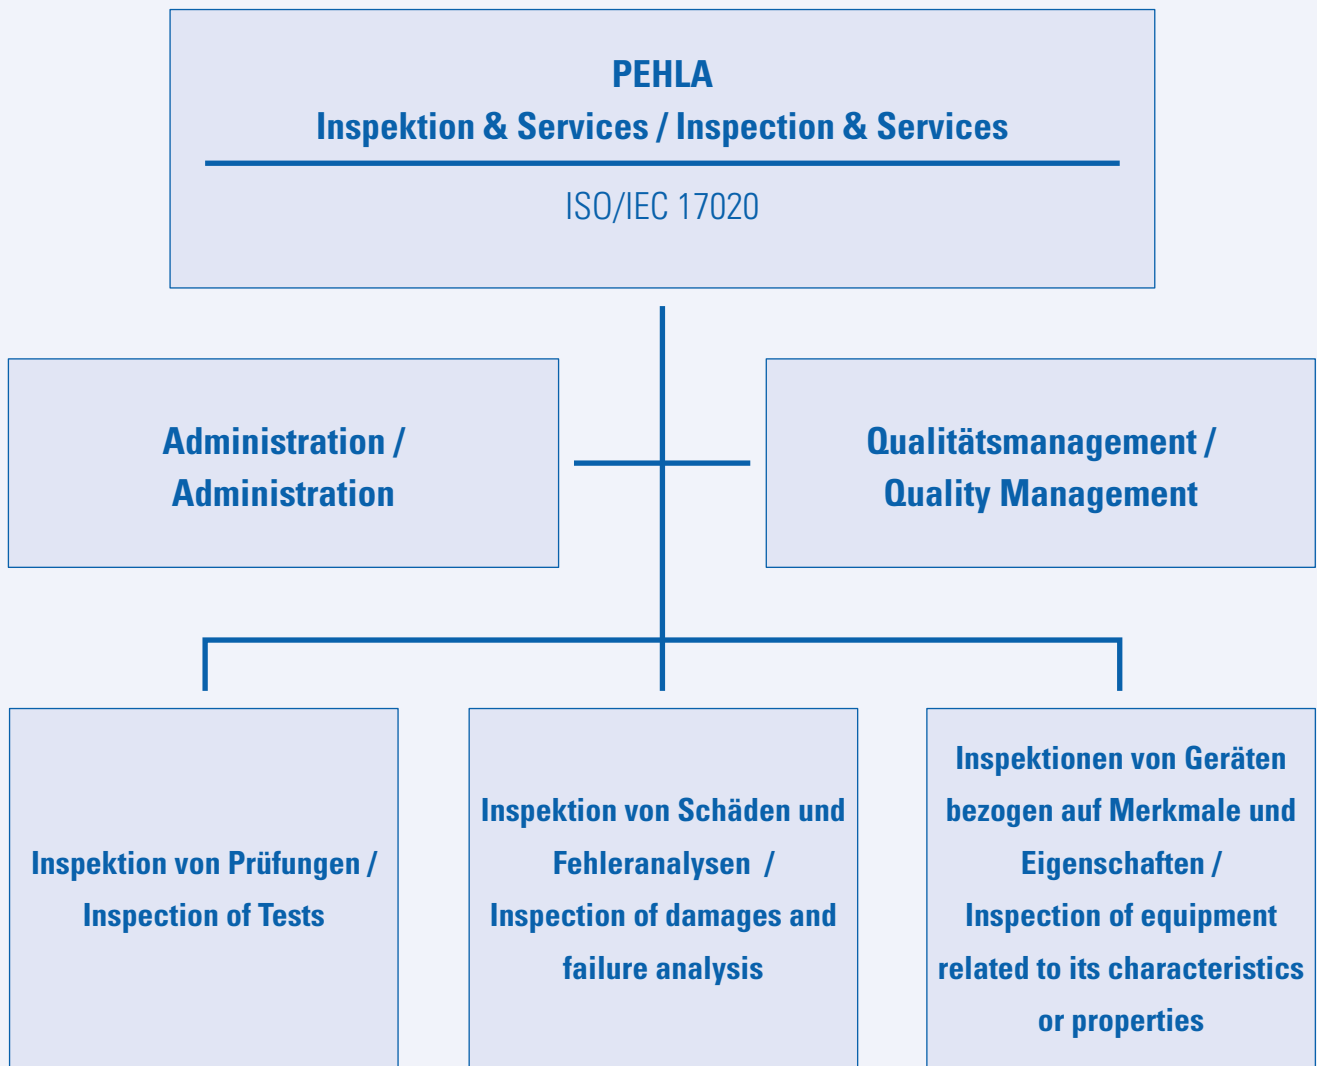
PEHLA
Inspektion & Services / Inspection & Services

ISO/IEC 17020

Administration / Administration

Qualitätsmanagement / Quality Management

Inspektion von Prüfungen / Inspection of Tests

Inspektion von Schäden und Fehleranalysen / Inspection of damages and failure analysis

Inspektionen von Geräten bezogen auf Merkmale und Eigenschaften / Inspection of equipment related to its characteristics or properties